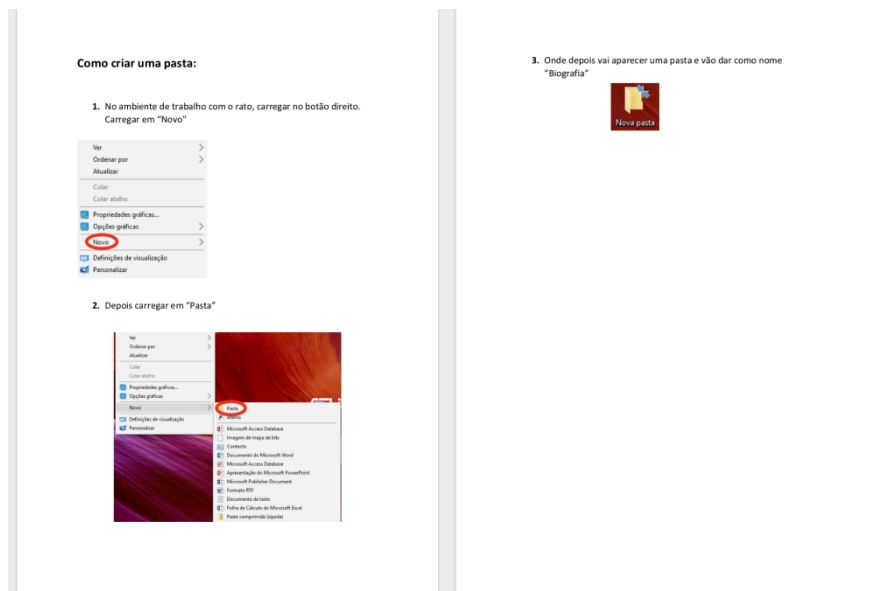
**Como criar uma pasta:**

1. No ambiente de trabalho com o rato, carregar no botão direito. Carregar em "Novo"

Ver
Ordenar por
Atualizar
Colar
Colar atalho
Propriedades gráficas...
Opções gráficas
Novo
Definições de visualização
Personalizar

2. Depois carregar em "Pasta"

Ver
Ordenar por
Atualizar
Colar
Colar atalho
Propriedades gráficas...
Opções gráficas
Novo
Definições de visualização
Personalizar

Pasta
Atalho
Microsoft Access Database
Imagem de mapa de bits
Contacto
Documento do Microsoft Word
Microsoft Access Database
Apresentação do Microsoft PowerPoint
Microsoft Publisher Document
Formato RTF
Documento de texto
Folha de Cálculo do Microsoft Excel
Pasta comprimida (zipada)

3. Onde depois vai aparecer uma pasta e vão dar como nome "Biografia"

Nova pasta